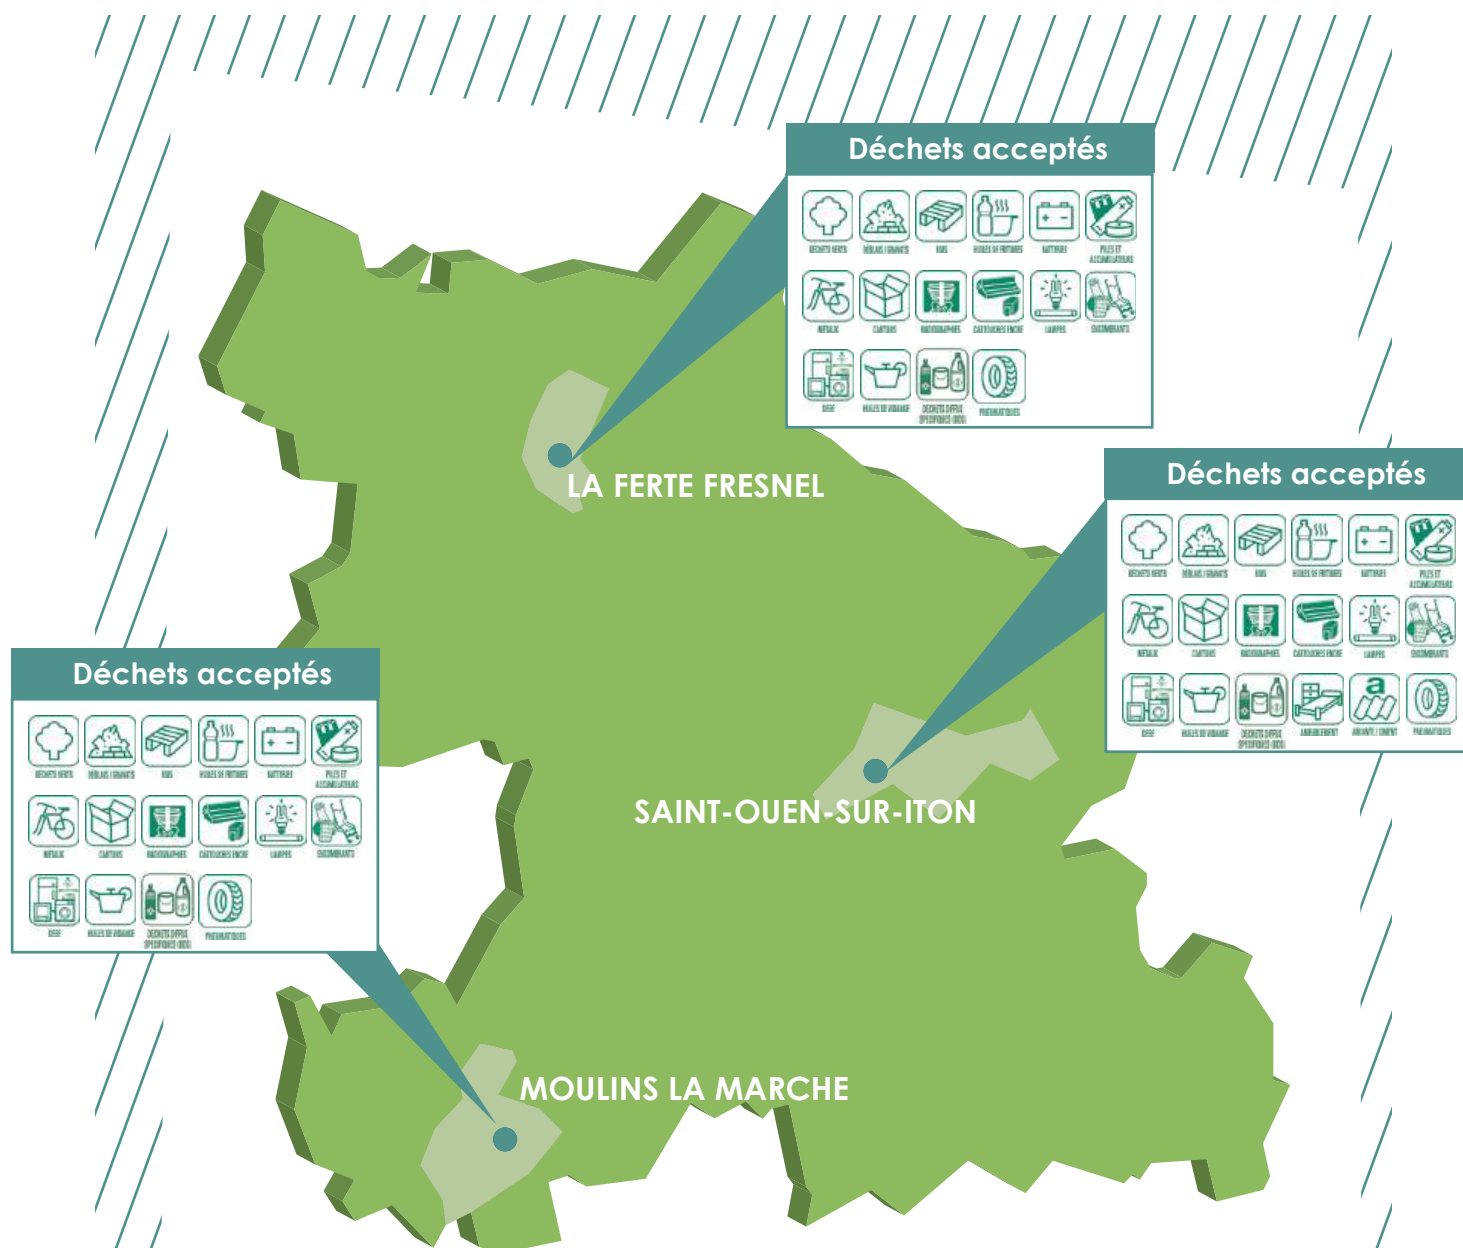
Déchets acceptés

DÉCHETS VERTS
DÉBLAIS / GRAVATS
BOIS
HUILES DE FRITURES
BATTERIES
PILES ET ACCUMULATEURS
MÉTAUX
CARTONS
RADIOGRAPHIES
CARTOUCHES ENCRE
LAMPES
ENCOMBRANTS
DEEE
HUILES DE VIDANGE
DÉCHETS DIFFUS SPÉCIFIQUES (DDS)
PNEUMATIQUES

LA FERTE FRESNEL

Déchets acceptés

DÉCHETS VERTS
DÉBLAIS / GRAVATS
BOIS
HUILES DE FRITURES
BATTERIES
PILES ET ACCUMULATEURS
MÉTAUX
CARTONS
RADIOGRAPHIES
CARTOUCHES ENCRE
LAMPES
ENCOMBRANTS
DEEE
HUILES DE VIDANGE
DÉCHETS DIFFUS SPÉCIFIQUES (DDS)
AMEUBLEMENT
AMIANTE / CIMENT
PNEUMATIQUES

Déchets acceptés

DÉCHETS VERTS
DÉBLAIS / GRAVATS
BOIS
HUILES DE FRITURES
BATTERIES
PILES ET ACCUMULATEURS
MÉTAUX
CARTONS
RADIOGRAPHIES
CARTOUCHES ENCRE
LAMPES
ENCOMBRANTS
DEEE
HUILES DE VIDANGE
DÉCHETS DIFFUS SPÉCIFIQUES (DDS)
PNEUMATIQUES

SAINT-OUEN-SUR-ITON

MOULINS LA MARCHE